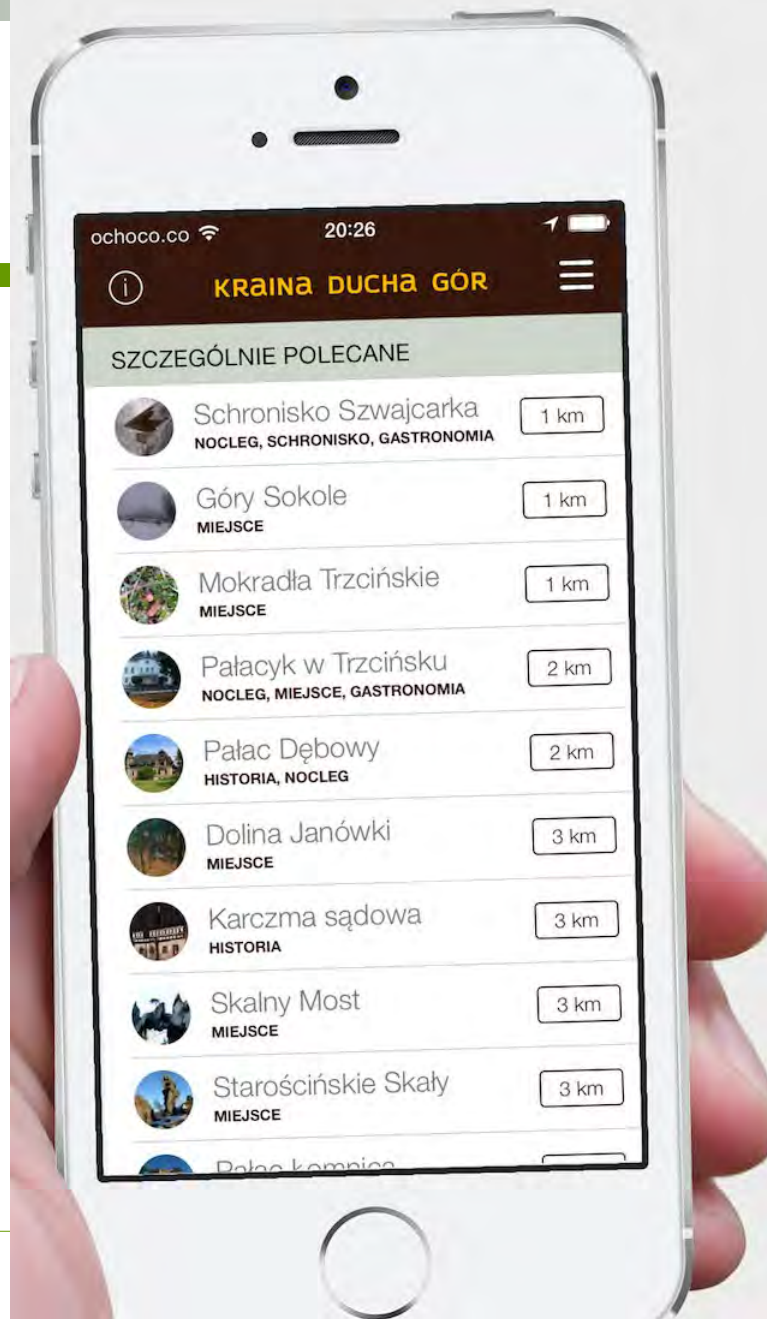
ochoco.co 20:26

KRAINA DUCHA GÓR

SZCZEGÓLNIE POLECANE

Schronisko Szwajcarka
NOCLEG, SCHRONISKO, GASTRONOMIA
1 km

Góry Sokole
MIEJSCE
1 km

Mokradła Trzcińskie
MIEJSCE
1 km

Pałacyk w Trzcińsku
NOCLEG, MIEJSCE, GASTRONOMIA
2 km

Pałac Dębowy
HISTORIA, NOCLEG
2 km

Dolina Janówki
MIEJSCE
3 km

Karczma sądowa
HISTORIA
3 km

Skalny Most
MIEJSCE
3 km

Starościńskie Skały
MIEJSCE
3 km

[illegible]